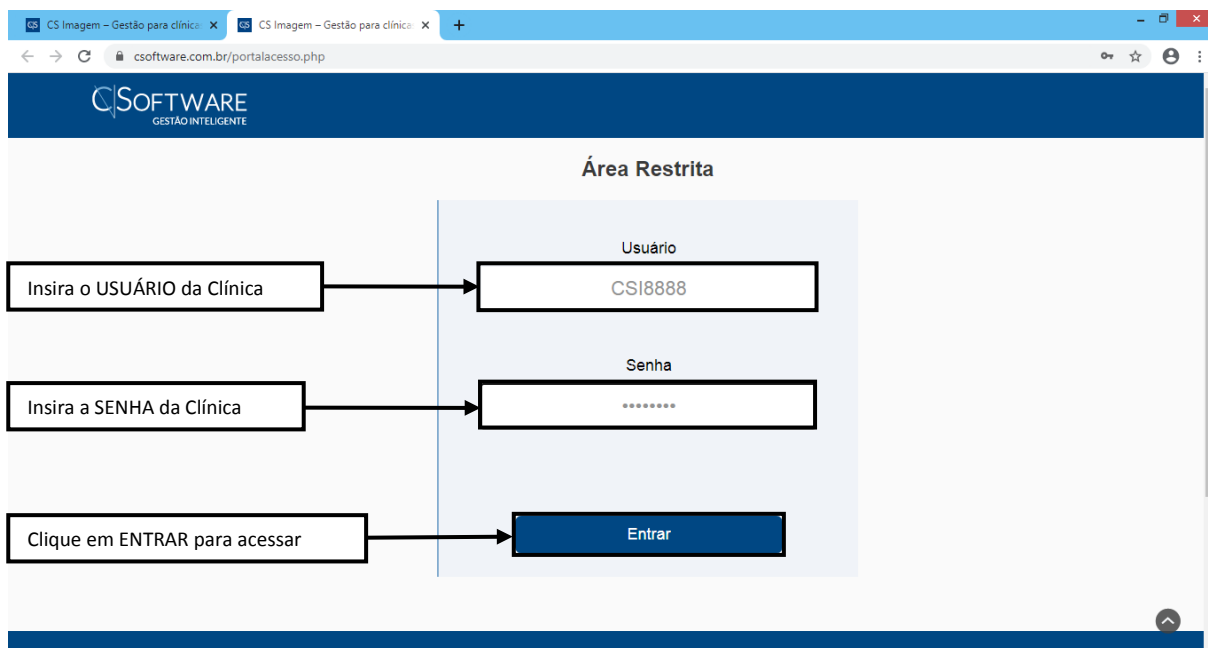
CS Imagem – Gestão para clínica ✕
CS Imagem – Gestão para clínica ✕
+

csoftware.com.br/portalacesso.php

CSOFTWARE
GESTÃO INTELIGENTE

Área Restrita

Usuário

Insira o USUÁRIO da Clínica

CSI8888

Senha

Insira a SENHA da Clínica

••••••••

Clique em ENTRAR para acessar

Entrar